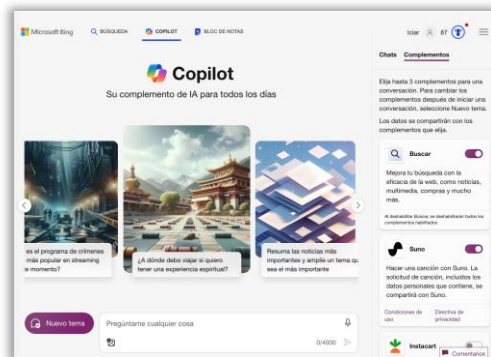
Microsoft Bing  BÚSQUEDA  COPILOT  BLOC DE NOTAS

Idar  87

Copilot

Su complemento de IA para todos los días

es el programa de crímenes más popular en streaming e momento?

¿A dónde debo viajar si quiero tener una experiencia espiritual?

Resuma las noticias más importantes y amplíe un tema que sea el más importante

Nuevo tema

Pregúntame cualquier cosa

0/4000

Chats  Complementos

Elija hasta 3 complementos para una conversación. Para cambiar los complementos después de iniciar una conversación, seleccione Nuevo tema.

Los datos se compartirán con los complementos que elija.

Buscar

Mejora tu búsqueda con la eficacia de la web, como noticias, multimedia, compras y mucho más.

Al deshabilitar Buscar, se deshabilitarán todos los complementos habilitados.

Suno

Hacer una canción con Suno. La solicitud de canción, incluidos los datos personales que contiene, se compartirá con Suno.

Condiciones de uso  Directiva de privacidad

Instacart

Comentarios